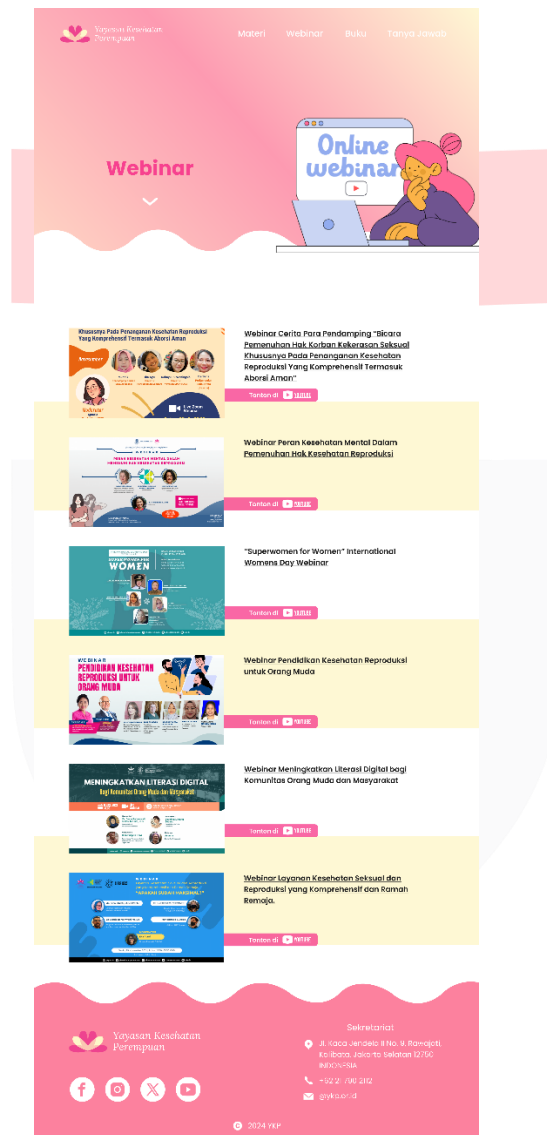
Yayasan Kesehatan Perempuan

Materi Webinar Buku Tanya Jawab

Webinar

Online webinar

Khususnya Pada Penanganan Kesehatan Reproduksi Yang Komprehensif Termasuk Aborsi Aman

Webinar Cerita Para Pendamping "Bicara Pemenuhan Hak Korban Kekerasan Seksual Khususnya Pada Penanganan Kesehatan Reproduksi Yang Komprehensif Termasuk Aborsi Aman"

Tonton di YouTube

Webinar Peran Kesehatan Mental Dalam Pemenuhan Hak Kesehatan Reproduksi

Tonton di YouTube

WOMEN

"Superwomen for Women" International Womens Day Webinar

Tonton di YouTube

WEBINAR PENDIDIKAN KESEHATAN REPRODUKSI UNTUK ORANG MUDA

Webinar Pendidikan Kesehatan Reproduksi untuk Orang Muda

Tonton di YouTube

MENINGKATKAN LITERASI DIGITAL Bagi Komunitas Orang Muda dan Masyarakat

Webinar Meningkatkan Literasi Digital bagi Komunitas Orang Muda dan Masyarakat

Tonton di YouTube

Webinar Layanan Kesehatan Seksual dan Reproduksi yang Komprehensif dan Ramah Remaja.

Tonton di YouTube

Yayasan Kesehatan Perempuan

Sekretariat

Jl. Kaca Jendela II No. 9, Rawajati, Kalibata, Jakarta Selatan 12750 INDONESIA

+62 21 790 2112

@ykp.or.id

© 2024 YKP